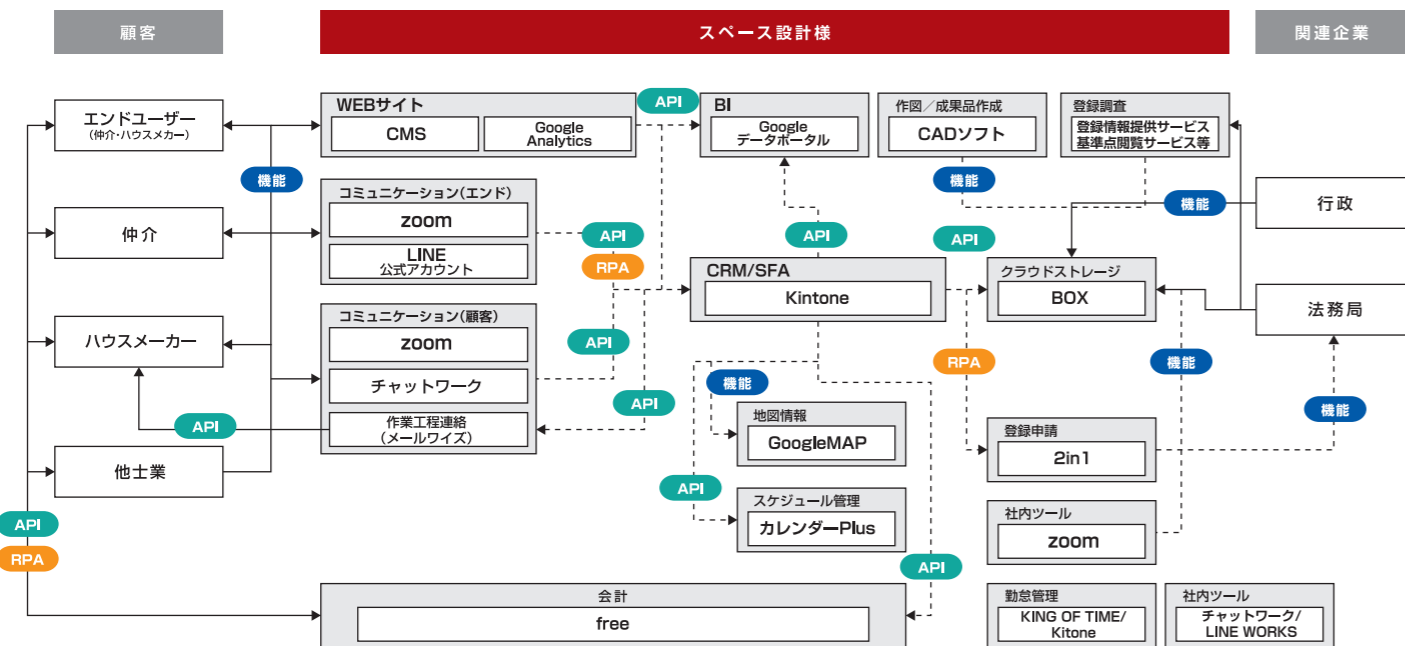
顧客

スペース設計様

関連企業

エンドユーザー
（仲介・ハウスメーカー）

仲介

ハウスメーカー

他士業

機能

API

API

RPA

WEBサイト
CMS
Google Analytics

コミュニケーション（エンド）
zoom
LINE
公式アカウント

コミュニケーション（顧客）
zoom
チャットワーク
作業工程連絡
（メールワイズ）

API

API
RPA

API

API

BI
Google
データポータル

API

CRM/SFA
Kintone

機能

地図情報
GoogleMAP

API

スケジュール管理
カレンダーPlus

API

会計
free

作図／成果品作成
CADソフト

機能

API

登録調査
登録情報提供サービス
基準点閲覧サービス等

機能

クラウドストレージ
BOX

RPA

機能

登録申請
2in1

社内ツール
zoom

勤怠管理
KING OF TIME/
Kitone

社内ツール
チャットワーク/
LINE WORKS

行政

法務局

機能